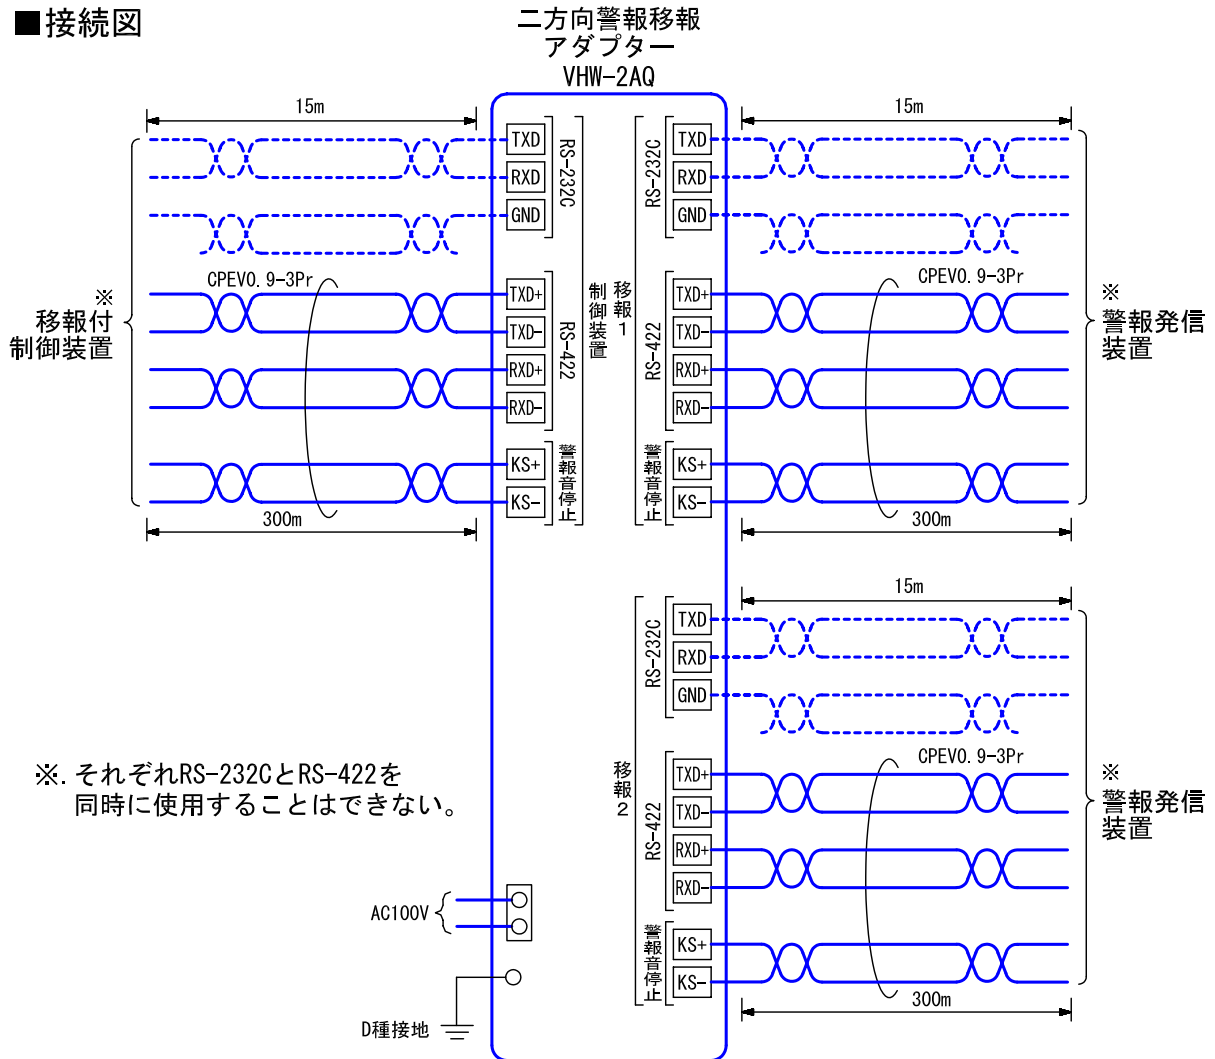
■接続図

二方向警報移報
アダプター
VHW-2AQ

15m

TXD
RXD
GND
RS-232C

CPEV0.9-3Pr

※
移報付
制御装置

TXD+
TXD-
RXD+
RXD-
RS-422

KS+
KS-
警報音停止

300m

制御装置

移報1

RS-232C
TXD
RXD
GND

15m

RS-422
TXD+
TXD-
RXD+
RXD-

CPEV0.9-3Pr

※
警報発信
装置

警報音停止
KS+
KS-

300m

15m

RS-232C
TXD
RXD
GND

※.それぞれRS-232CとRS-422を
同時に使用することはできない。

移報2

RS-422
TXD+
TXD-
RXD+
RXD-

CPEV0.9-3Pr

※
警報発信
装置

AC100V

警報音停止
KS+
KS-

300m

D種接地